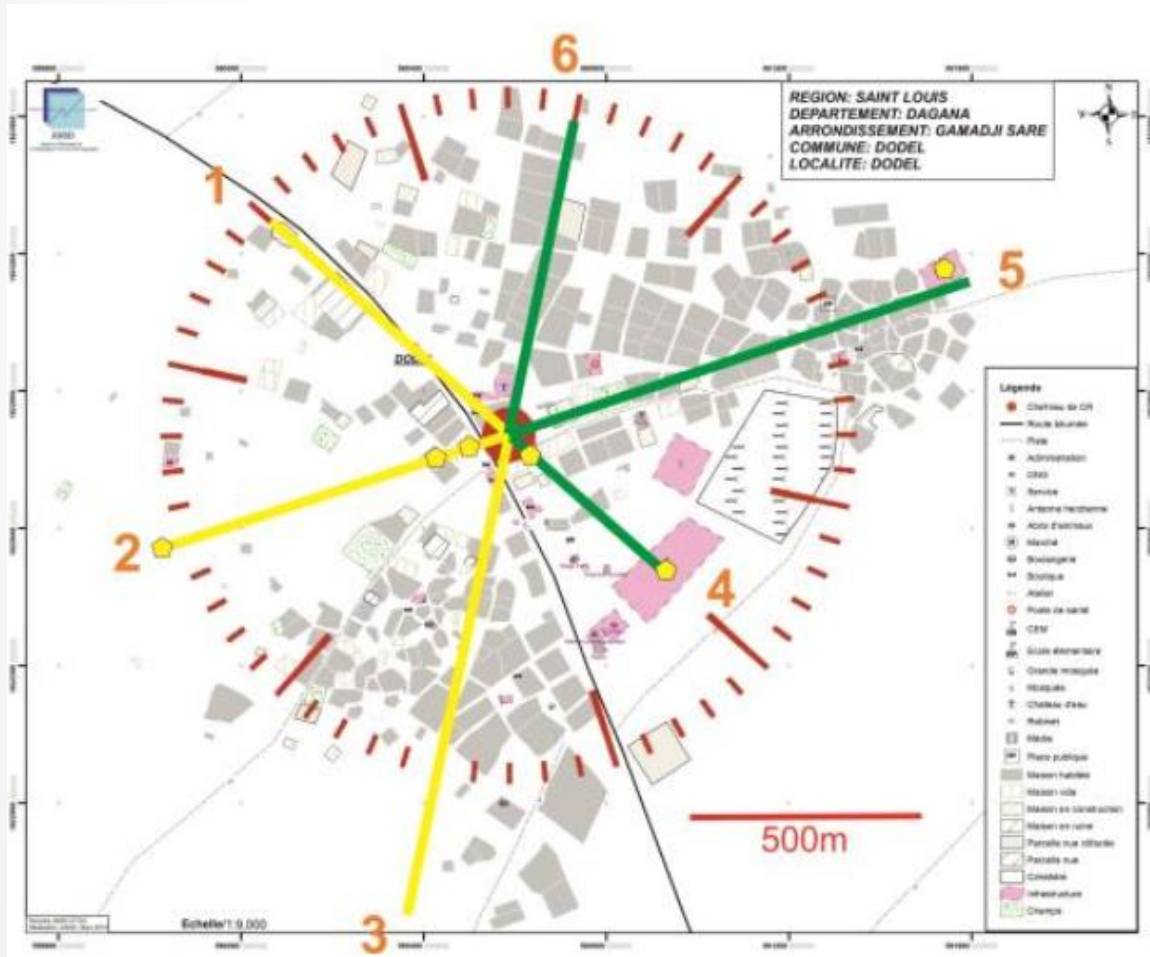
6

REGION: SAINT LOUIS
DEPARTEMENT: DAGANA
ARRONDISSEMENT: GAMADJI SARE
COMMUNE: DODEL
LOCALITE: DODEL

ANSD

1

5

DOD

2

4

3

500m

Echelle 1:9 000

Légende
Chef-lieu de CR
Route bitumée
Piste
Administration
ONG
Service
Antenne hertzienne
Abris d'animaux
Marché
Boulangerie
Boutique
Atelier
Poste de santé
CEM
Ecole élémentaire
Grande mosquée
Mosquée
Château d'eau
Robinet
Média
Place publique
Maison habitée
Maison vide
Maison en construction
Maison en ruine
Parcelle nue clôturée
Parcelle nue
Cimetière
Infrastructure
Champs